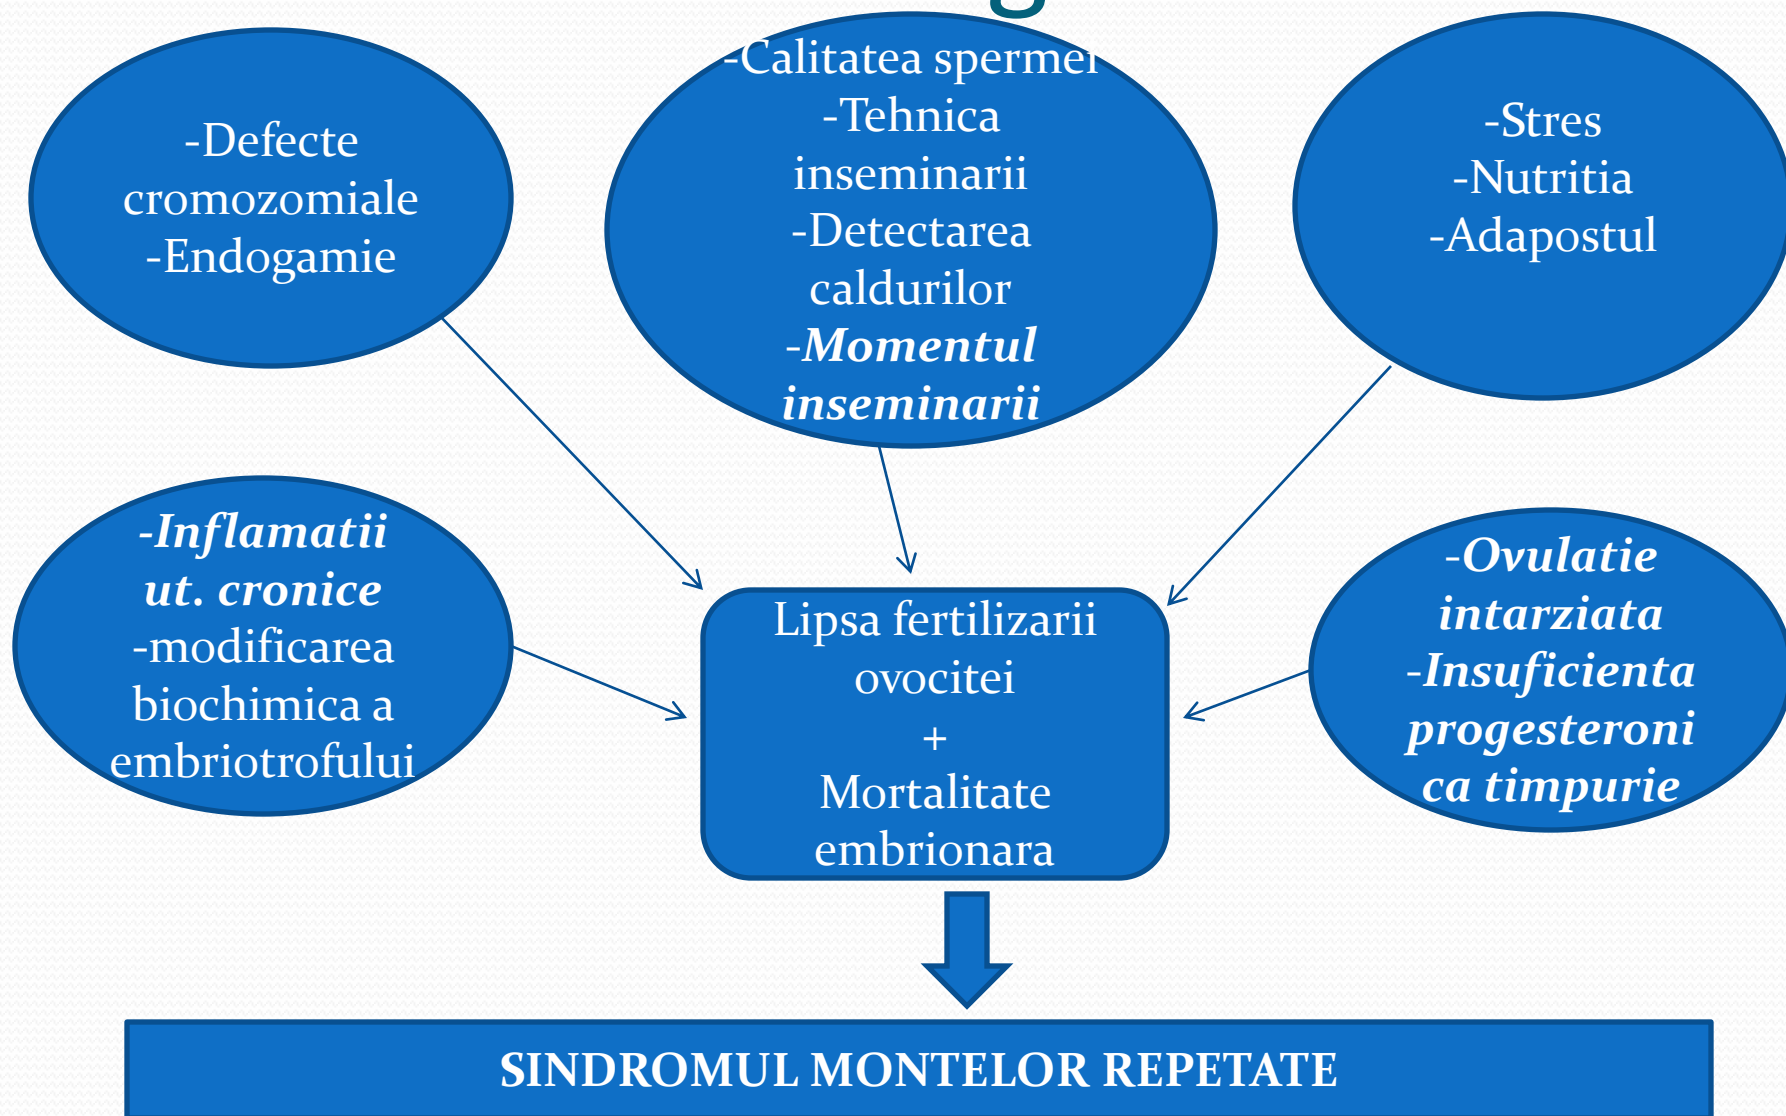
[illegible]

-Defecte cromozomiale
-Endogamie

-Calitatea spermei
-Tehnica inseminarii
-Detectarea caldurilor
-*Momentul inseminarii*

-Stres
-Nutritia
-Adapostul

*-Inflamatii ut. cronice*
-modificarea biochimica a embriotrofului

Lipsa fertilizarii ovocitei
+
Mortalitate embrionara

*-Ovulatie intarziata*
*-Insuficienta progesteronica timpurie*

SINDROMUL MONTELOR REPETATE